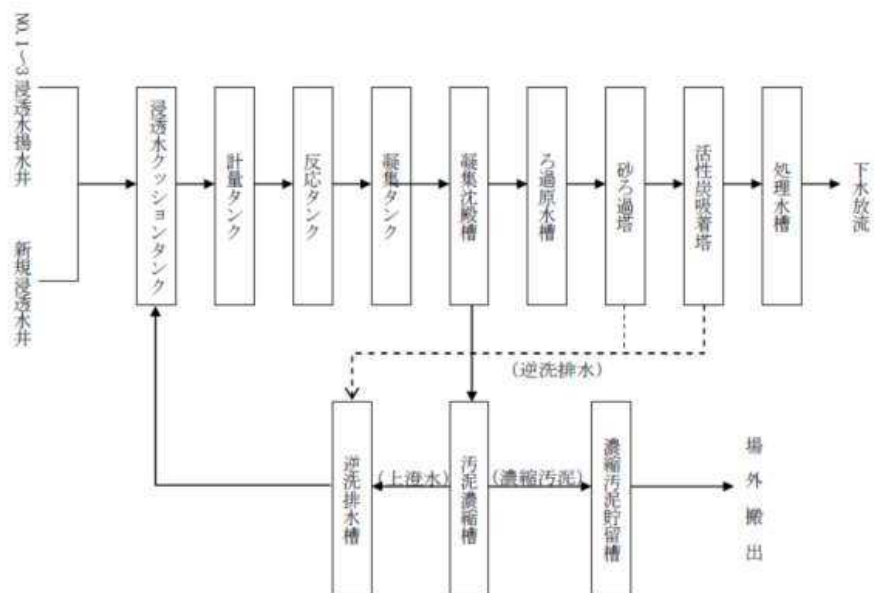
No.1~3浸透水揚水井

新規浸透水井

浸透水クッションタンク

計量タンク

反応タンク

凝集タンク

凝集沈殿槽

ろ過原水槽

砂ろ過塔

活性炭吸着塔

処理水槽

下水放流

(逆洗排水)

逆洗排水槽

(上澄水)

汚泥濃縮槽

(濃縮汚泥)

濃縮汚泥貯留槽

場外搬出